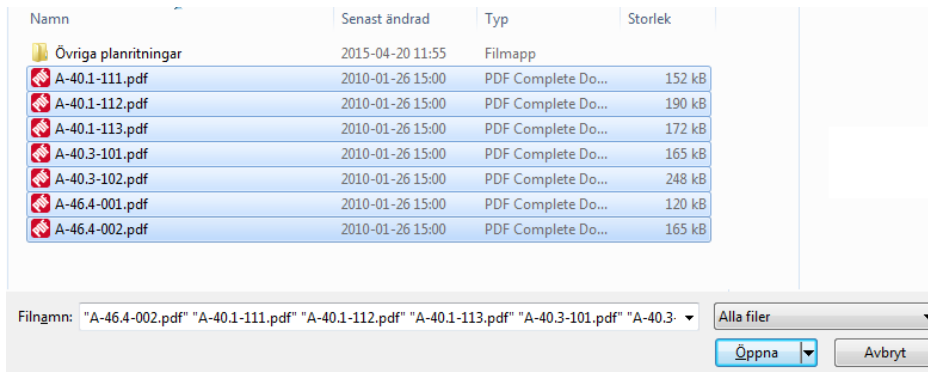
| Namn | Senast ändrad | Typ | Storlek |
|---|---|---|---|
| Övriga planritningar | 2015-04-20 11:55 | Filmapp | |
| A-40.1-111.pdf | 2010-01-26 15:00 | PDF Complete Do... | 152 kB |
| A-40.1-112.pdf | 2010-01-26 15:00 | PDF Complete Do... | 190 kB |
| A-40.1-113.pdf | 2010-01-26 15:00 | PDF Complete Do... | 172 kB |
| A-40.3-101.pdf | 2010-01-26 15:00 | PDF Complete Do... | 165 kB |
| A-40.3-102.pdf | 2010-01-26 15:00 | PDF Complete Do... | 248 kB |
| A-46.4-001.pdf | 2010-01-26 15:00 | PDF Complete Do... | 120 kB |
| A-46.4-002.pdf | 2010-01-26 15:00 | PDF Complete Do... | 165 kB |

Filnamn: "A-46.4-002.pdf" "A-40.1-111.pdf" "A-40.1-112.pdf" "A-40.1-113.pdf" "A-40.3-101.pdf" "A-40.3-

Alla filer

Öppna

Avbryt